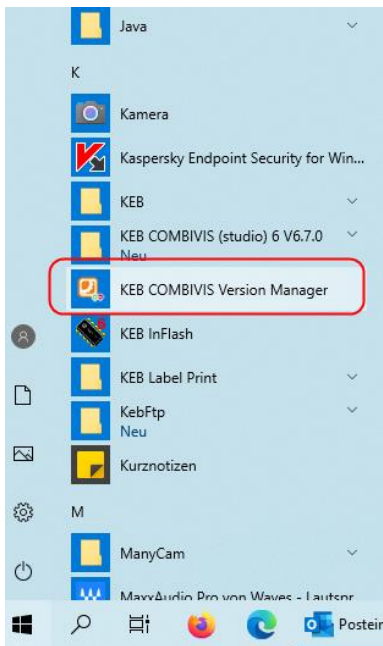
Java

K

Kamera

Kaspersky Endpoint Security for Win...

KEB

KEB COMBIVIS (studio) 6 V6.7.0
Neu

KEB COMBIVIS Version Manager

KEB InFlash

KEB Label Print

KebFtp
Neu

Kurznotizen

M

ManyCam

MaxxAudio Pro von Waves - Lautspr

Postein